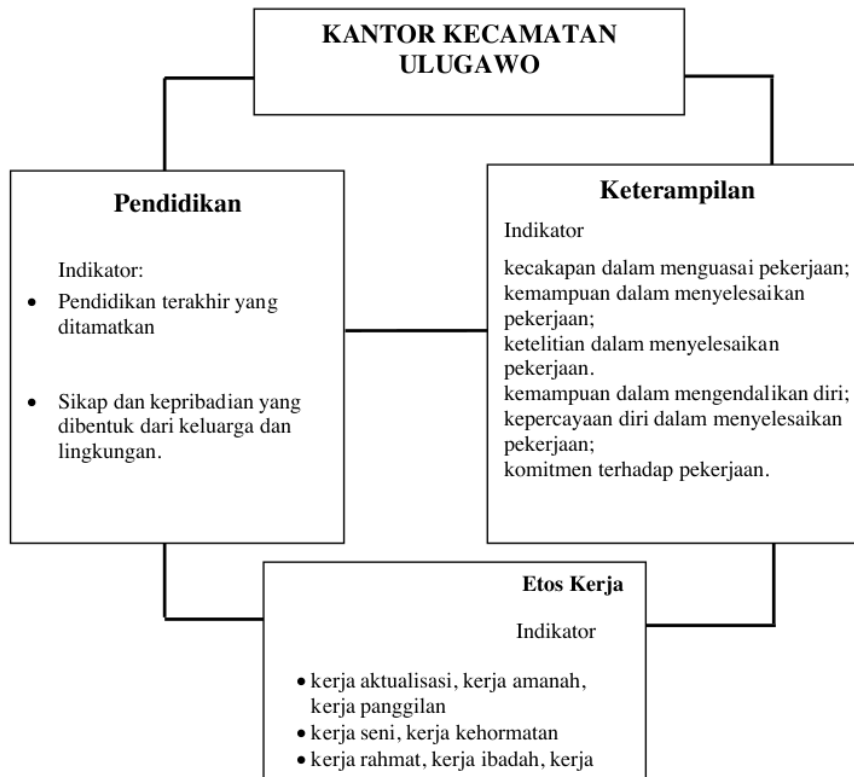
KANTOR KECAMATAN ULUGAWO

Pendidikan

Indikator:

- Pendidikan terakhir yang ditamatkan
- Sikap dan kepribadian yang dibentuk dari keluarga dan lingkungan.

Keterampilan

Indikator

kecakapan dalam menguasai pekerjaan;
kemampuan dalam menyelesaikan pekerjaan;
ketelitian dalam menyelesaikan pekerjaan.
kemampuan dalam mengendalikan diri;
kepercayaan diri dalam menyelesaikan pekerjaan;
komitmen terhadap pekerjaan.

Etos Kerja

Indikator

- kerja aktualisasi, kerja amanah, kerja panggilan
- kerja seni, kerja kehormatan
- kerja rahmat, kerja ibadah, kerja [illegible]